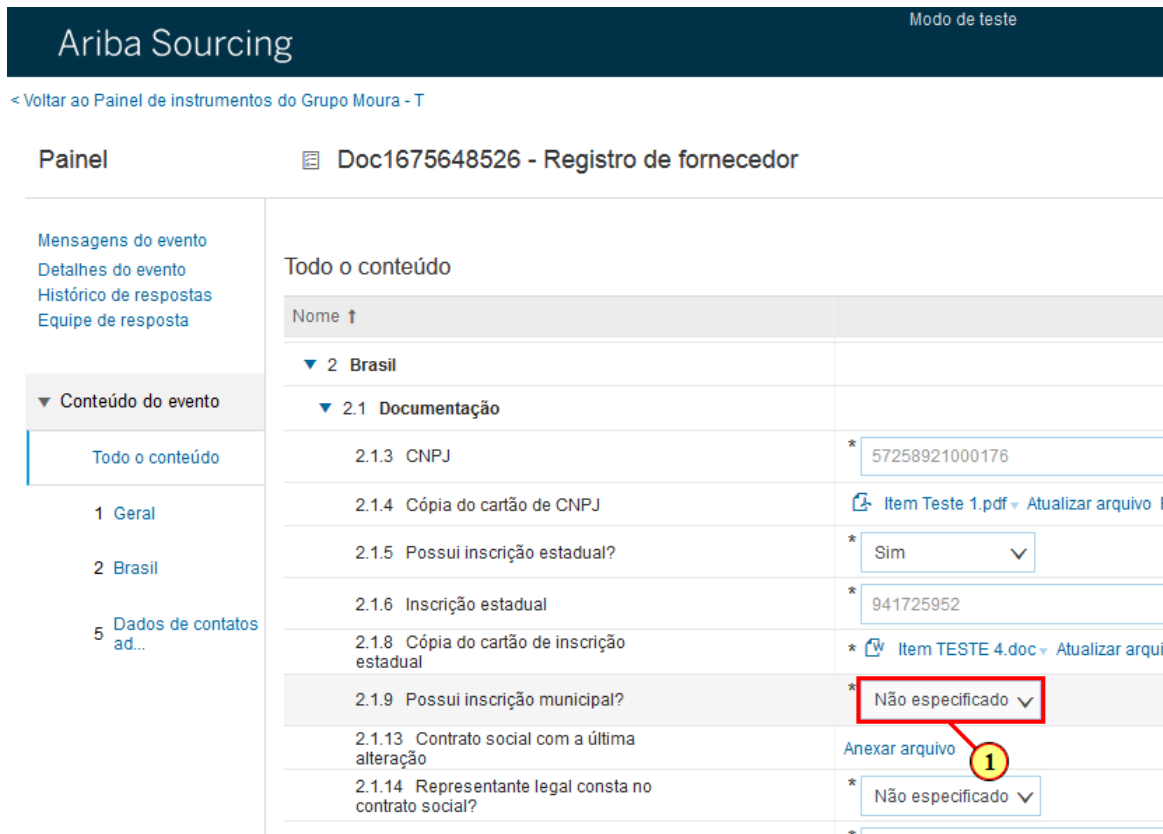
Ariba Sourcing

Modo de teste

< Voltar ao Painel de instrumentos do Grupo Moura - T

Painel

Doc1675648526 - Registro de fornecedor

Mensagens do evento
Detalhes do evento
Histórico de respostas
Equipe de resposta

Conteúdo do evento

Todo o conteúdo

1 Geral

2 Brasil

5 Dados de contatos ad...

Todo o conteúdo

| Nome ↑ | |
|---|---|
| ▼ 2 Brasil | |
| ▼ 2.1 Documentação | |
| 2.1.3 CNPJ | * 57258921000176 |
| 2.1.4 Cópia do cartão de CNPJ | Item Teste 1.pdf Atualizar arquivo |
| 2.1.5 Possui inscrição estadual? | * Sim |
| 2.1.6 Inscrição estadual | * 941725952 |
| 2.1.8 Cópia do cartão de inscrição estadual | * Item TESTE 4.doc Atualizar arqui |
| 2.1.9 Possui inscrição municipal? | * Não especificado |
| 2.1.13 Contrato social com a última alteração | Anexar arquivo |
| 2.1.14 Representante legal consta no contrato social? | * Não especificado |

1